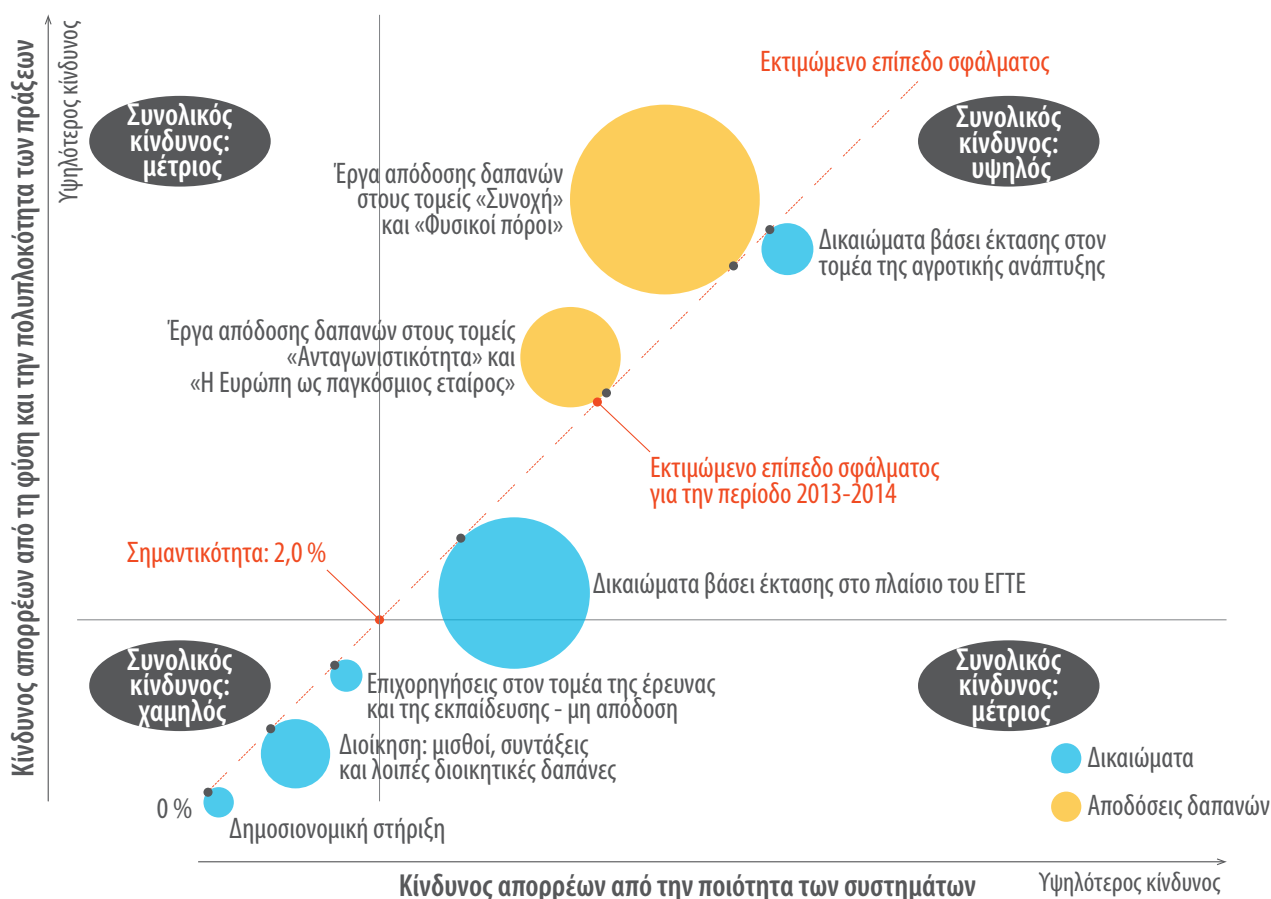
Κίνδυνος απορρέων από τη φύση και την πολυπλοκότητα των πράξεων

Υψηλότερος κίνδυνος

Εκτιμώμενο επίπεδο σφάλματος

Συνολικός κίνδυνος: μέτριος

Συνολικός κίνδυνος: υψηλός

Έργα απόδοσης δαπανών στους τομείς «Συνοχή» και «Φυσικοί πόροι»

Δικαιώματα βάσει έκτασης στον τομέα της αγροτικής ανάπτυξης

Έργα απόδοσης δαπανών στους τομείς «Ανταγωνιστικότητα» και «Η Ευρώπη ως παγκόσμιος εταίρος»

Εκτιμώμενο επίπεδο σφάλματος για την περίοδο 2013-2014

Σημαντικότητα: 2,0 %

Δικαιώματα βάσει έκτασης στο πλαίσιο του ΕΓΤΕ

Συνολικός κίνδυνος: χαμηλός

Επιχορηγήσεις στον τομέα της έρευνας και της εκπαίδευσης - μη απόδοση

Συνολικός κίνδυνος: μέτριος

Διοίκηση: μισθοί, συντάξεις και λοιπές διοικητικές δαπάνες

Δικαιώματα

Αποδόσεις δαπανών

0 %

Δημοσιονομική στήριξη

Κίνδυνος απορρέων από την ποιότητα των συστημάτων

Υψηλότερος κίνδυνος